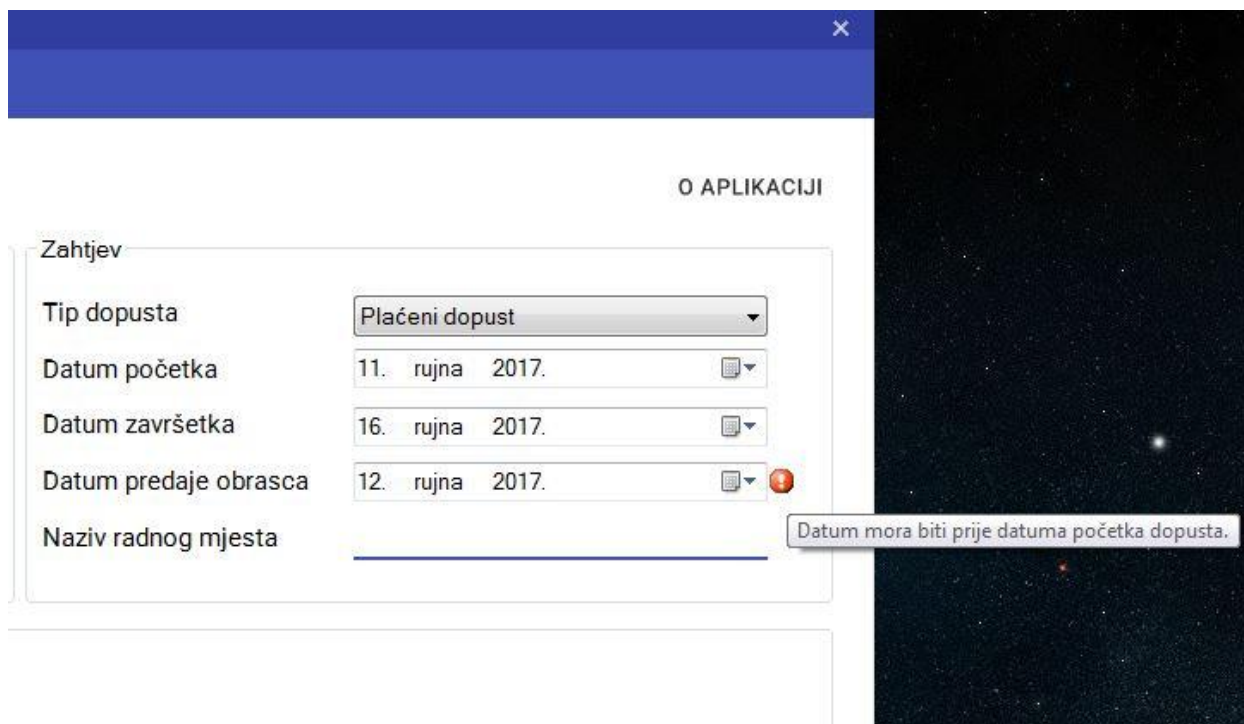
×

O APLIKACIJI

Zahtjev

Tip dopusta | Plaćeni dopust

Datum početka | 11. rujna 2017.

Datum završetka | 16. rujna 2017.

Datum predaje obrasca | 12. rujna 2017.

Naziv radnog mjesta

Datum mora biti prije datuma početka dopusta.